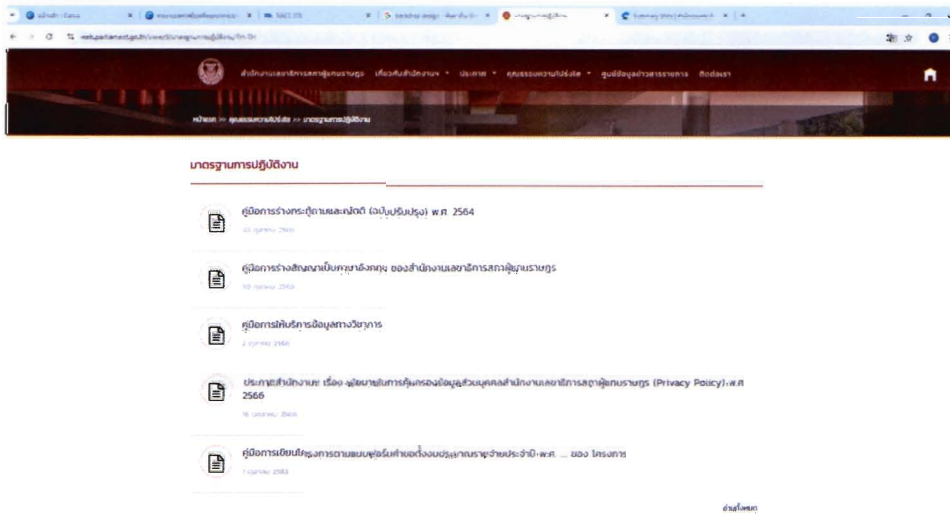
มาตรฐานการปฏิบัติงาน

คู่มือการร่างกระทู้ถามและญัตติ (ฉบับปรับปรุง) พ.ศ. 2564

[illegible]

คู่มือการร่างสัญญาเป็นภาษาอังกฤษ ของสำนักงานเลขาธิการสภาผู้แทนราษฎร

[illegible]

คู่มือการให้บริการข้อมูลทางวิชาการ

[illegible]

ประกาศสำนักงานฯ เรื่อง นโยบายในการคุ้มครองข้อมูลส่วนบุคคลสำนักงานเลขาธิการสภาผู้แทนราษฎร (Privacy Policy) พ.ศ. 2566

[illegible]

คู่มือการเขียนโครงการตามแบบฟอร์มคำขอตั้งงบประมาณรายจ่ายประจำปี พ.ศ. ... ของ โครงการ

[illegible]

อ่านทั้งหมด